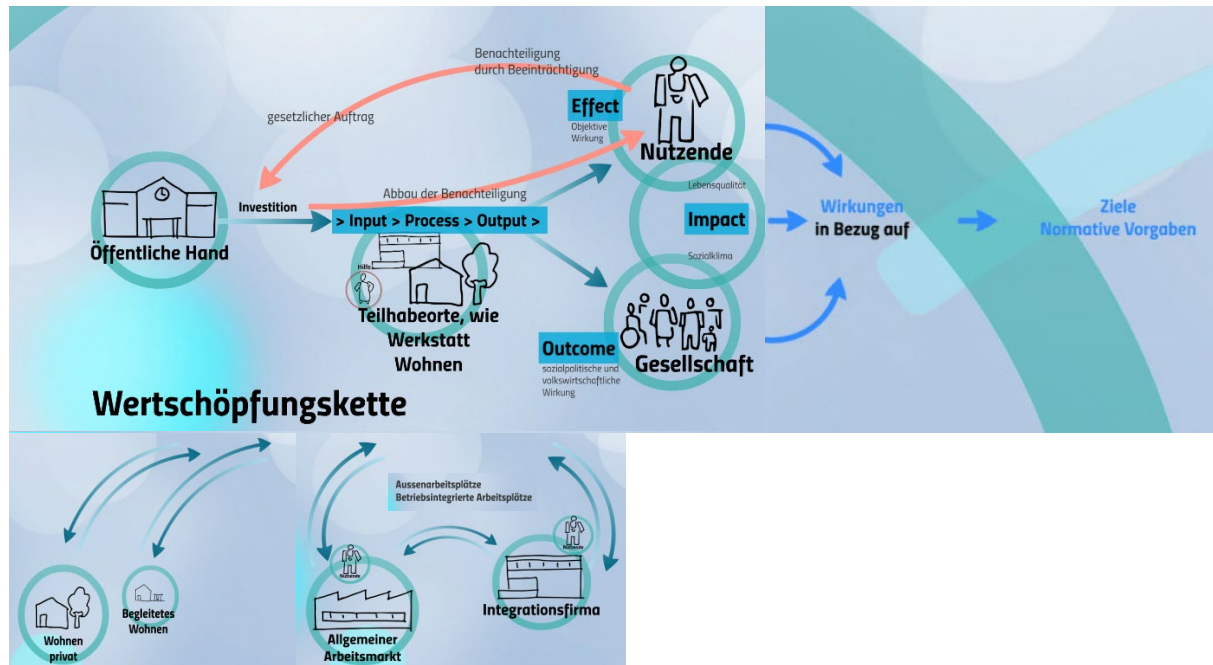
Benachteiligung durch Beeinträchtigung

gesetzlicher Auftrag

Effect
Objektive Wirkung

Nutzende

Lebensqualität

Impact

Sozialklima

Abbau der Benachteiligung

Investition

> Input > Process > Output >

Öffentliche Hand

Hilfe

Teilhabeorte, wie
Werkstatt
Wohnen

Outcome
sozialpolitische und volkswirtschaftliche Wirkung

Gesellschaft

Wertschöpfungskette

Wirkungen
in Bezug auf

Ziele
Normative Vorgaben

Wohnen privat

Begleitetes Wohnen

Aussenarbeitsplätze
Betriebsintegrierte Arbeitsplätze

Nutzende

Nutzende

Allgemeiner Arbeitsmarkt

Integrationsfirma